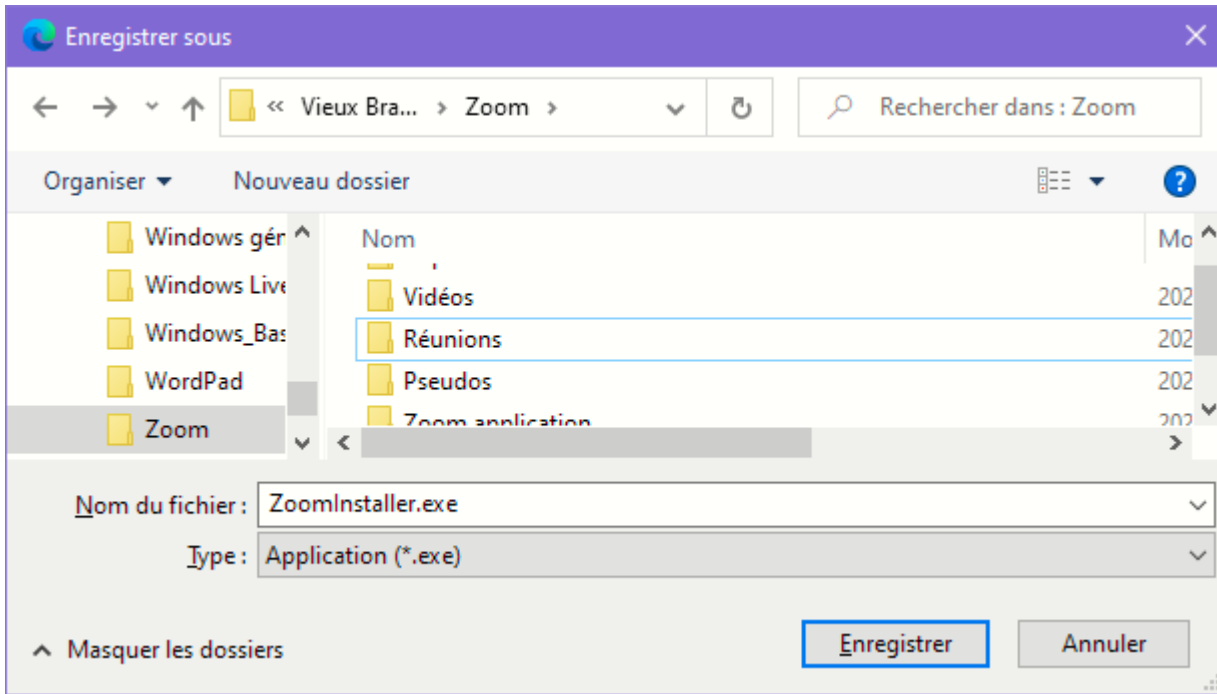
Enregistrer sous

« Vieux Bra... › Zoom ›

Rechercher dans : Zoom

Organiser ▾

Nouveau dossier

Windows gén

Windows Live

Windows_Bas

WordPad

Zoom

Nom

Mo

Vidéos

202

Réunions

202

Pseudos

202

Zoom application

202

Nom du fichier :

ZoomInstaller.exe

Type :

Application (*.exe)

Masquer les dossiers

Enregistrer

Annuler